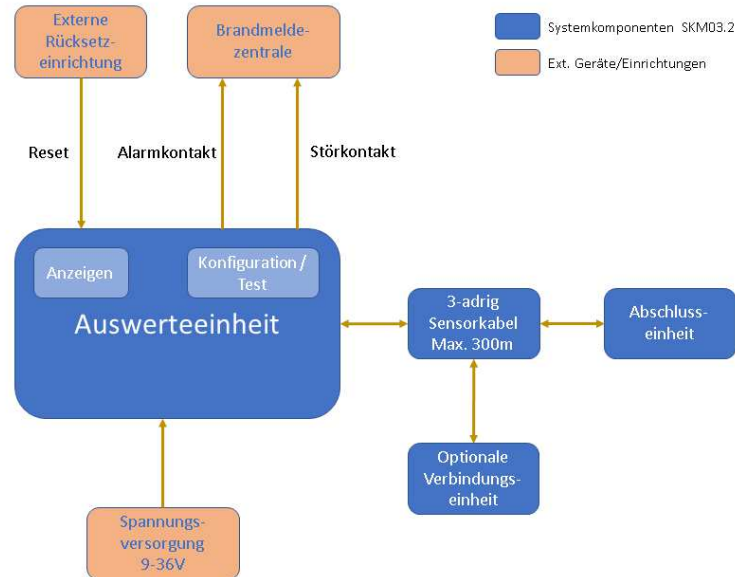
Externe Rücksetzeinrichtung

Brandmeldezentrale

Systemkomponenten SKM03.2

Ext. Geräte/Einrichtungen

Reset

Alarmkontakt

Störkontakt

Anzeigen

Konfiguration / Test

Auswerteeinheit

3-adrig Sensorkabel Max. 300m

Abschlusseinheit

Optionale Verbindungseinheit

Spannungsversorgung 9-36V